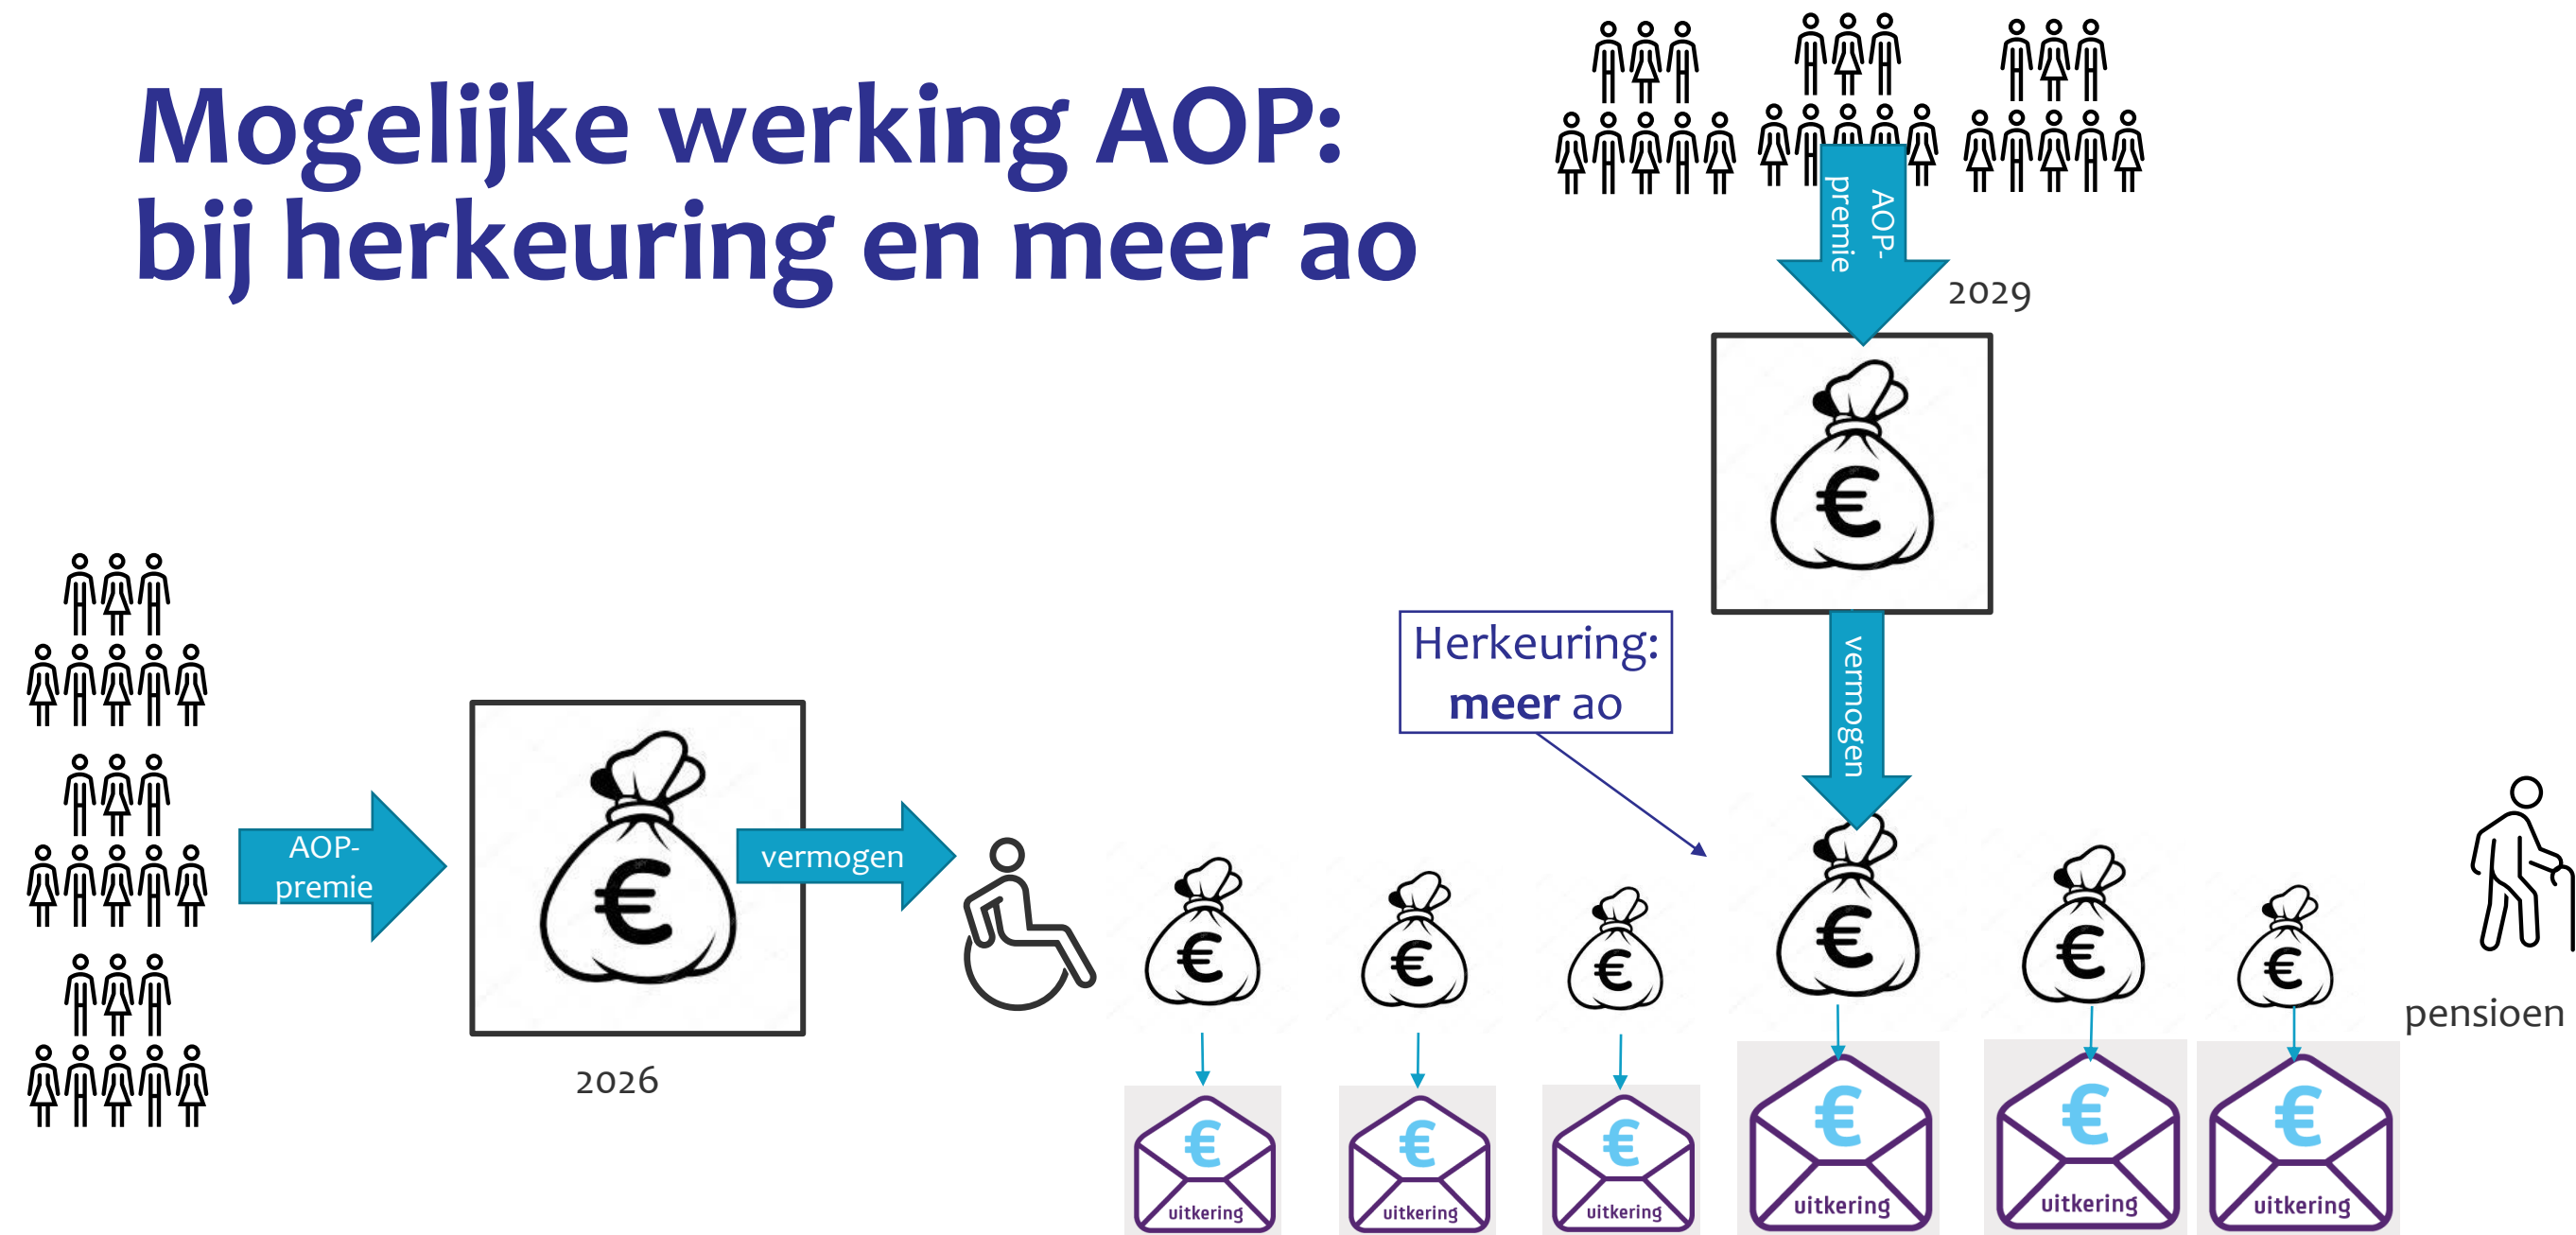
Mogelijke werking AOP: bij herkeuring en meer ao

AOP-premie

2029

Herkeuring: meer ao

vermogen

AOP-premie

vermogen

2026

pensioen

€ uitkering

€ uitkering

€ uitkering

€ uitkering

€ uitkering

€ uitkering